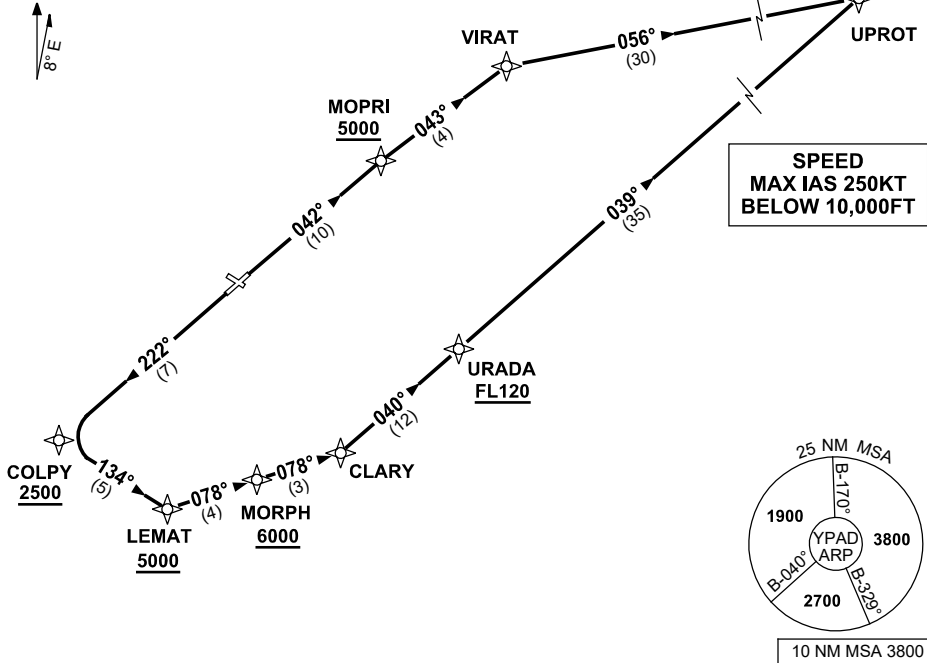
8° E

VIRAT

056°
(30)

UPROT

MOPRI
5000

043°
(4)

042°
(10)

039°
(35)

SPEED
MAX IAS 250KT
BELOW 10,000FT

222°
(7)

URADA
FL120

040°
(12)

COLPY
2500

134°
(5)

078°
(4)

078°
(3)

CLARY

LEMAT
5000

MORPH
6000

25 NM MSA
B-170°
1900
YPAD
ARP
3800
B-040°
B-329°
2700

10 NM MSA 3800